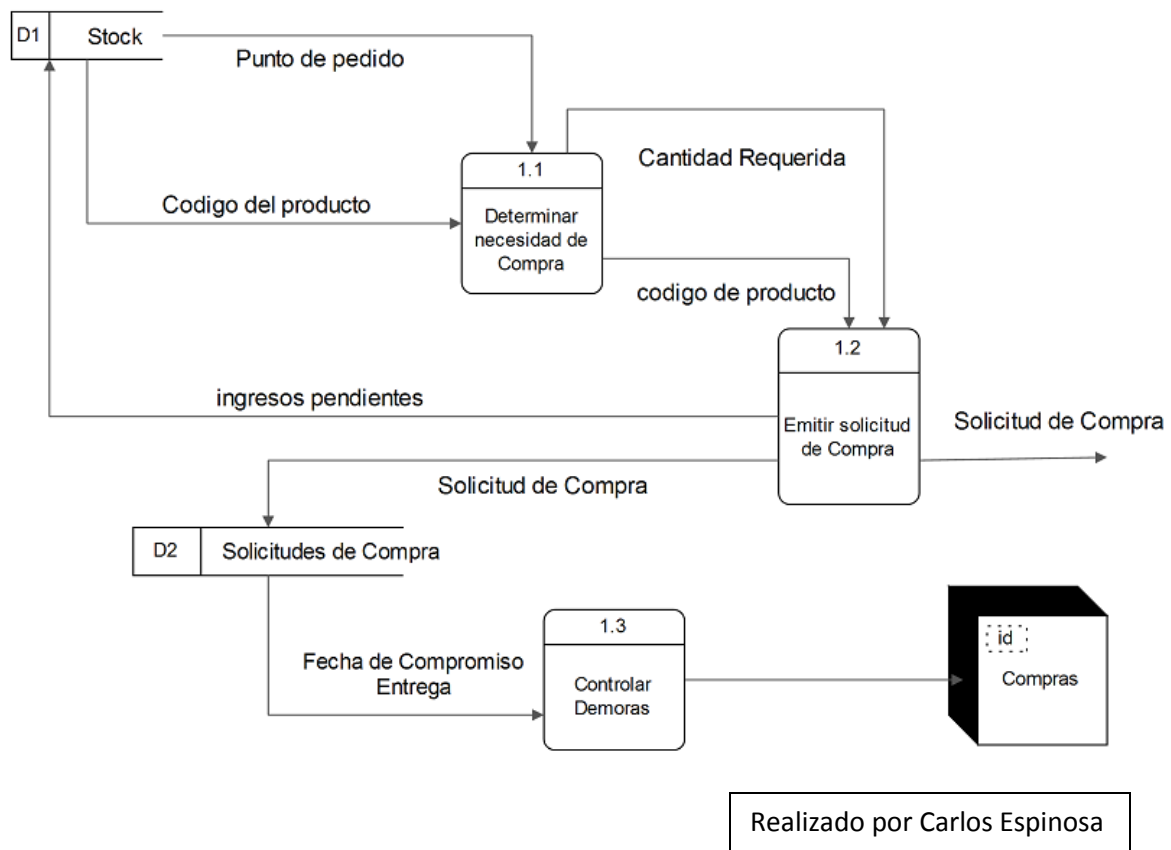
D1 Stock

Punto de pedido

Cantidad Requerida

1.1

Determinar necesidad de Compra

Codigo del producto

codigo de producto

1.2

Emitir solicitud de Compra

ingresos pendientes

Solicitud de Compra

Solicitud de Compra

D2 Solicitudes de Compra

1.3

Controlar Demoras

Fecha de Compromiso Entrega

id

Compras

Realizado por Carlos Espinosa